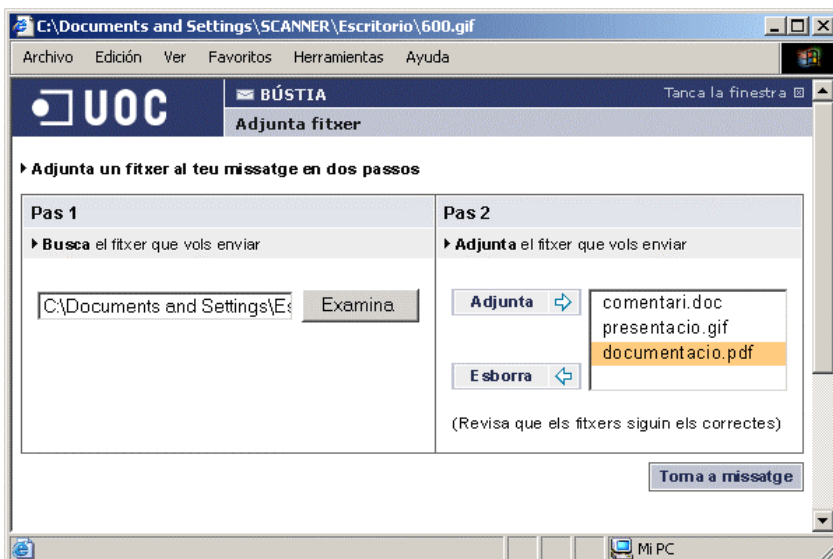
C:\Documents and Settings\SCANNER\Escritorio\600.gif

Archivo Edición Ver Favoritos Herramientas Ayuda

UOC

BÚSTIA

Tanca la finestra

Adjunta fitxer

Adjunta un fitxer al teu missatge en dos passos

| Pas 1 | Pas 2 |
|---|---|
| Busca el fitxer que vols enviar | Adjunta el fitxer que vols enviar |
| C:\Documents and Settings\Es Examina | Adjunta Esborra comentari.doc presentacio.gif documentacio.pdf |
| | (Revisa que els fitxers siguin els correctes) |

Torna a missatge

Mi PC